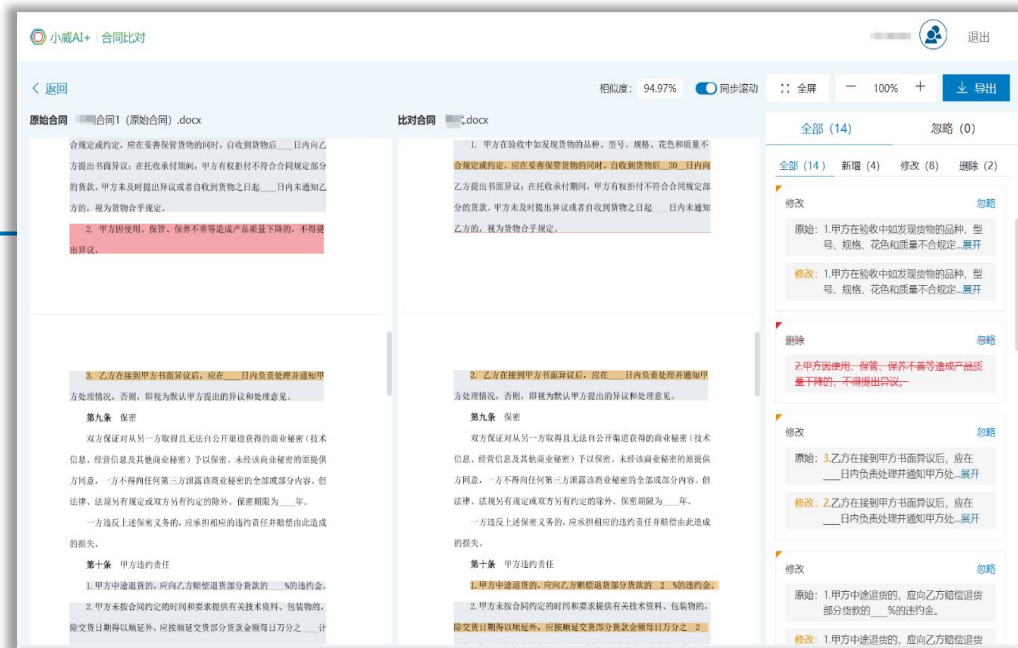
小威AI+ | 合同比对

退出

< 返回

相似度: 94.97%

同步滚动

全屏

— 100% +

导出

原始合同 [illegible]合同1（原始合同）.docx

合规定或约定，应在妥善保管货物的同时，自收到货物后___日内向乙方提出书面异议；在托收承付期间，甲方有权拒付不符合合同规定部分的货款。甲方未及时提出异议或者自收到货物之日起___日内未通知乙方的，视为货物合乎规定。

2. 甲方因使用、保管、保养不善等造成产品质量下降的，不得提出异议。

3. 乙方在接到甲方书面异议后，应在___日内负责处理并通知甲方处理情况，否则，即视为默认甲方提出的异议和处理意见。

第九条 保密

双方保证对从另一方取得且无法自公开渠道获得的商业秘密（技术信息、经营信息及其他商业秘密）予以保密。未经该商业秘密的原提供方同意，一方不得向任何第三方泄露该商业秘密的全部或部分内容。但法律、法规另有规定或双方另有约定的除外。保密期限为___年。

一方违反上述保密义务的，应承担相应的违约责任并赔偿由此造成的损失。

第十条 甲方违约责任

1. 甲方中途退货的，应向乙方赔偿退货部分货款的___%的违约金。

2. 甲方未按合同约定的时间和要求提供有关技术资料、包装物的，除交货日期得以顺延外，应按顺延交货部分货款金额每日万分之___计

比对合同 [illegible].docx

1. 甲方在验收中如发现货物的品种、型号、规格、花色和质量不合规定或约定，应在妥善保管货物的同时，自收到货物后 30 日内向乙方提出书面异议；在托收承付期间，甲方有权拒付不符合合同规定部分的货款。甲方未及时提出异议或者自收到货物之日起___日内未通知乙方的，视为货物合乎规定。

2. 乙方在接到甲方书面异议后，应在___日内负责处理并通知甲方处理情况，否则，即视为默认甲方提出的异议和处理意见。

第九条 保密

双方保证对从另一方取得且无法自公开渠道获得的商业秘密（技术信息、经营信息及其他商业秘密）予以保密。未经该商业秘密的原提供方同意，一方不得向任何第三方泄露该商业秘密的全部或部分内容。但法律、法规另有规定或双方另有约定的除外。保密期限为___年。

一方违反上述保密义务的，应承担相应的违约责任并赔偿由此造成的损失。

第十条 甲方违约责任

1. 甲方中途退货的，应向乙方赔偿退货部分货款的 2 %的违约金。

2. 甲方未按合同约定的时间和要求提供有关技术资料、包装物的，除交货日期得以顺延外，应按顺延交货部分货款金额每日万分之 2

全部（14） 忽略（0）

全部（14） 新增（4） 修改（8） 删除（2）

修改 忽略
原始: 1.甲方在验收中如发现货物的品种、型号、规格、花色和质量不合规定...展开
修改: 1.甲方在验收中如发现货物的品种、型号、规格、花色和质量不合规定...展开

删除 忽略
2.甲方因使用、保管、保养不善等造成产品质量下降的，不得提出异议。

修改 忽略
原始: 3.乙方在接到甲方书面异议后，应在___日内负责处理并通知甲方处...展开
修改: 2.乙方在接到甲方书面异议后，应在___日内负责处理并通知甲方处...展开

修改 忽略
原始: 1.甲方中途退货的，应向乙方赔偿退货部分货款的___%的违约金。
修改: 1.甲方中途退货的，应向乙方赔偿退货